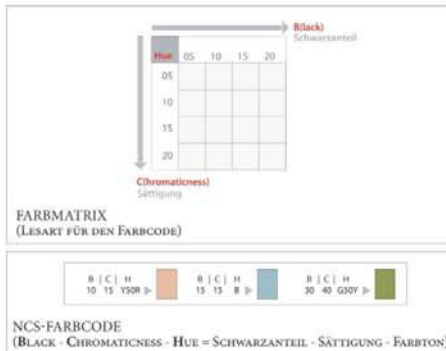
B(lack)
Schwarzanteil

| Hue | 05 | 10 | 15 | 20 |
|---|---|---|---|---|
| 05 | | | | |
| 10 | | | | |
| 15 | | | | |
| 20 | | | | |

C(hromaticness)
Sättigung

FARBMATRIX
(LESART FÜR DEN FARBCODE)

B | C | H
10 15 Y50R

B | C | H
15 15 B

B | C | H
30 40 G50Y

NCS-FARBCODE
(BLACK - CHROMATICNESS - HUE = SCHWARZANTEIL - SÄTTIGUNG - FARBTON)